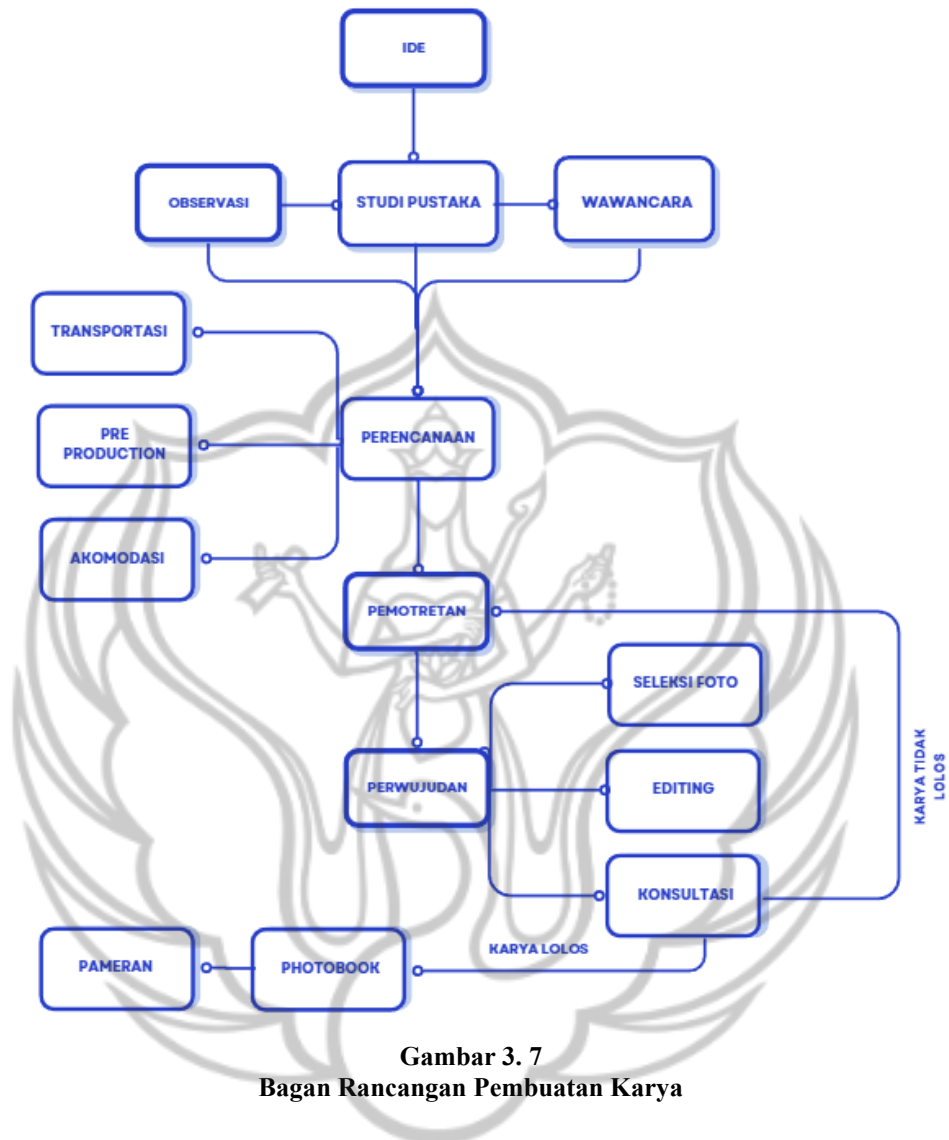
IDE

OBSERVASI

STUDI PUSTAKA

WAWANCARA

TRANSPORTASI

PRE PRODUCTION

PERENCANAAN

AKOMODASI

PEMOTRETAN

SELEKSI FOTO

PERWUJUDAN

EDITING

KARYA TIDAK LOLOS

KONSULTASI

KARYA LOLOS

PAMERAN

PHOTOBOOK

Gambar 3. 7
Bagan Rancangan Pembuatan Karya